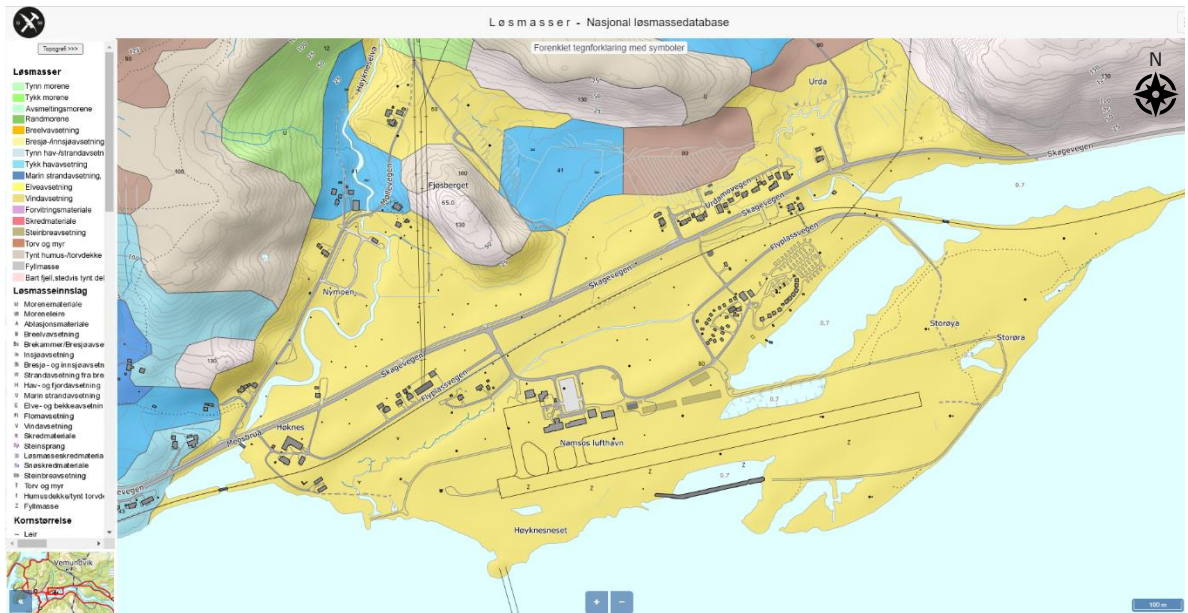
Løsmasser - Nasjonal løsmassedatabase

Topografi >>>

Løsmasser
Tynn morene
Tykk morene
Avsmeltingsmorene
Randmorene
Breelvavsetning
Bresjø-/innsjøavsetning
Tynn hav-/strandavsetn
Tykk havavsetning
Marin strandavsetning,
Elveavsetning
Vindavsetning
Forvitringsmateriale
Skredmateriale
Steinbreavsetning
Torv og myr
Tynt humus-/torvdekke
Fyllmasse
Bart fjell, stedvis tynt del

Løsmasseinnslag
Morenemateriale
Moreneleire
Ablasjonsmateriale
Breelvavsetning
Brekammer/Bresjøavse
Innsjøavsetning
Bresjø- og innsjøavsetn
Strandavsetning fra bre
Hav- og fjordavsetning
Marin strandavsetning
Elve- og bekkeavsetnin
Flomavsetning
Vindavsetning
Skredmateriale
Steinsprang
Løsmasseskredmateria
Snøskredmateriale
Steinbreavsetning
Torv og myr
Humusdekke/tynt torvd
Fyllmasse

Kornstørrelse
Leir

Vemundvik

Forenklet tegnforklaring med symboler

N

Høyknesselva
Urda
Skagesvegen
Fjøsberget
Urdalmovegen
Skagesvegen
Flyplassvegen
Nymoen
Skagesvegen
Flyplassvegen
Storøya
Storøra
Høknes
Namsos lufthavn
Høyknesneset
Megården
vegen

100 m

+
−